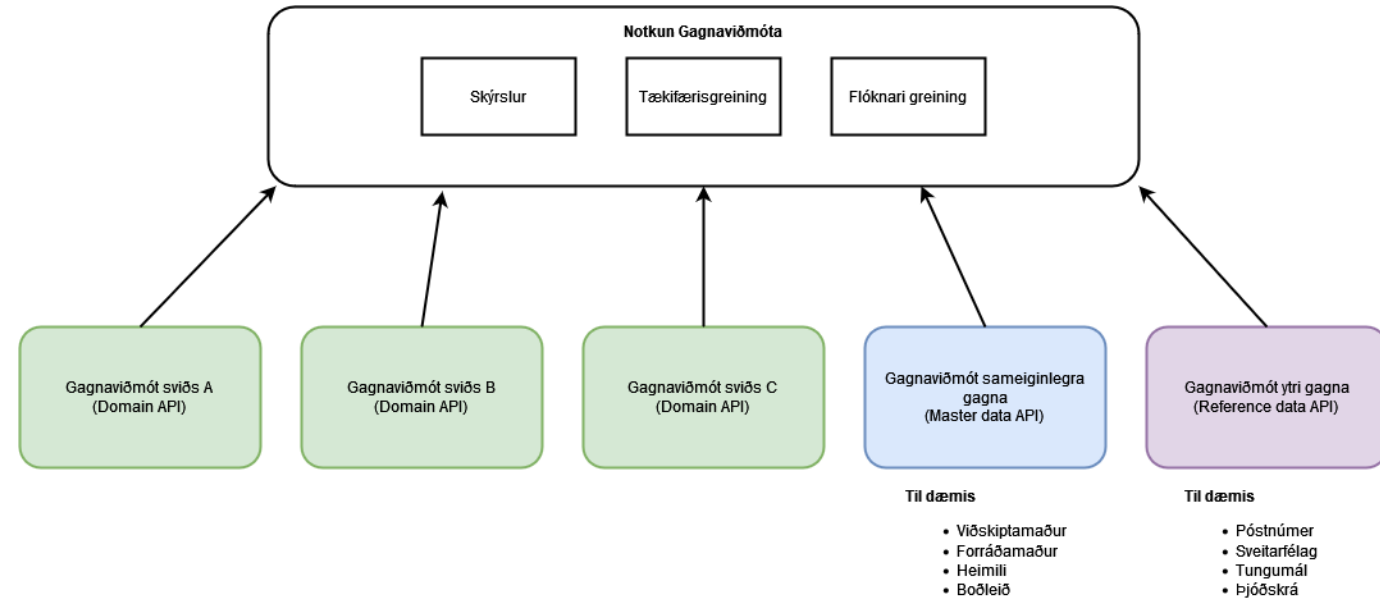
Notkun Gagnaviðmóta

Skýrslur

Tækifærisgreining

Flóknari greining

Gagnaviðmót sviðs A
(Domain API)

Gagnaviðmót sviðs B
(Domain API)

Gagnaviðmót sviðs C
(Domain API)

Gagnaviðmót sameiginlegra gagna
(Master data API)

Gagnaviðmót ytri gagna
(Reference data API)

Til dæmis

- Viðskiptamaður
- Forráðamaður
- Heimili
- Boðleið

Til dæmis

- Póstnúmer
- Sveitarfélag
- Tungumál
- Þjóðskrá